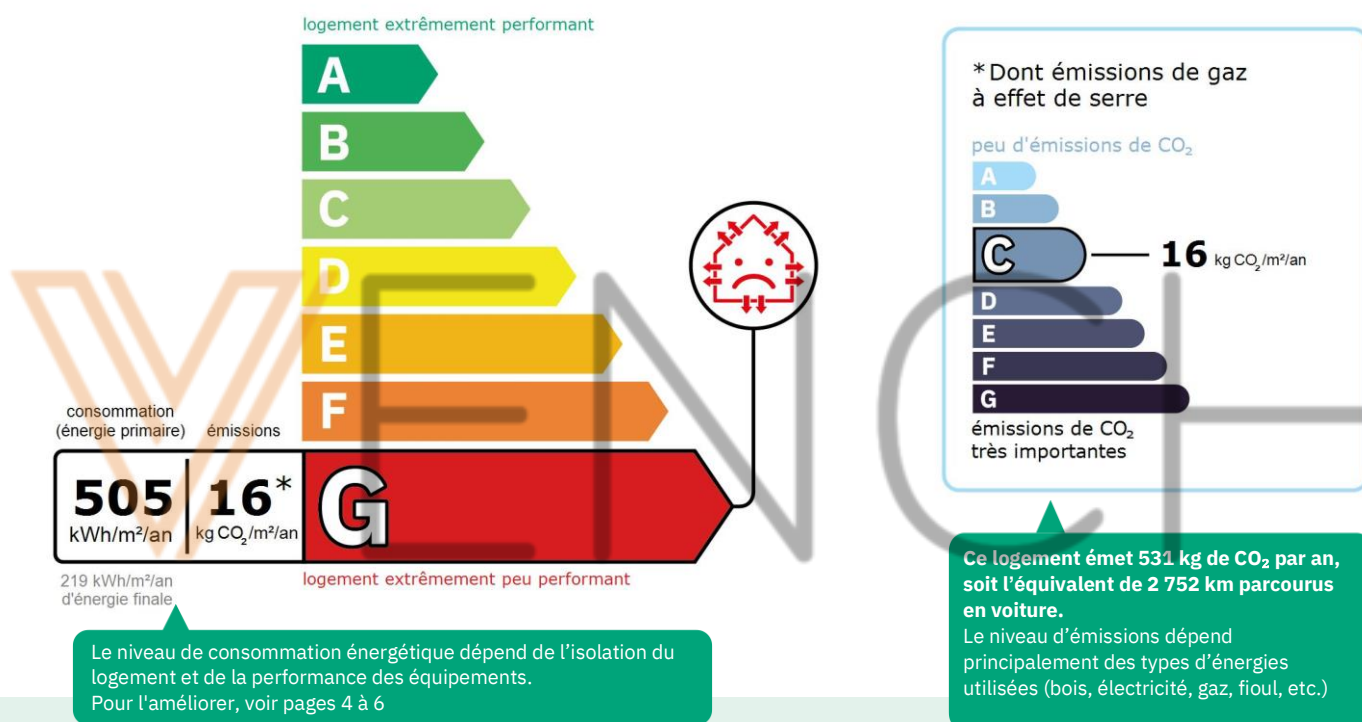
logement extrêmement performant

A
B
C
D
E
F
G

consommation (énergie primaire) émissions

505 kWh/m²/an | 16* kg $CO_2$/m²/an

219 kWh/m²/an d'énergie finale

logement extrêmement peu performant

Le niveau de consommation énergétique dépend de l'isolation du logement et de la performance des équipements.
Pour l'améliorer, voir pages 4 à 6

*Dont émissions de gaz à effet de serre

peu d'émissions de $CO_2$

A
B
C — 16 kg $CO_2$/m²/an
D
E
F
G

émissions de $CO_2$ très importantes

**Ce logement émet 531 kg de $CO_2$ par an, soit l'équivalent de 2 752 km parcourus en voiture.**
Le niveau d'émissions dépend principalement des types d'énergies utilisées (bois, électricité, gaz, fioul, etc.)